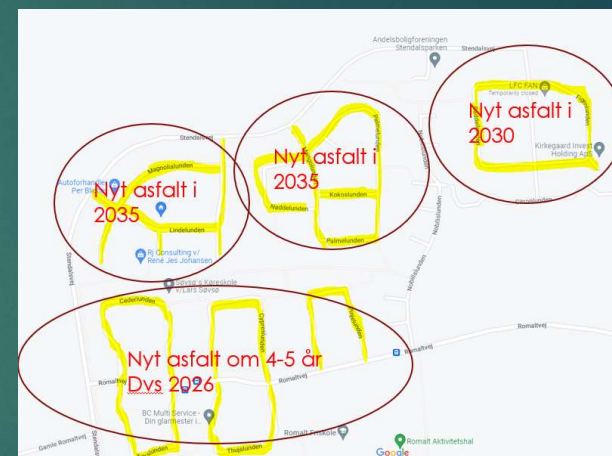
Andelsboligforeningen Stendalsparken

Stendalsvej

LFC FAN
Temporarily closed

Kirkegaard Invest Holding ApS

Nyt asfalt i 2030

Stendalsvej

Magnolialunden

Autoforhandler Per Bl

Nyt asfalt i 2035

Lindelunden

Rj Consulting v/ René Jes Johansen

Nyt asfalt i 2035

Kokoslunden

Nøddelunden

Palmelunden

Nobilislunden

Søvsø's Køreskole v/Lars Søvsø

Cederlunden

Cypreslunden

Romaltvej

Nyt asfalt om 4-5 år Dvs 2026

Romaltvej

Romaltvej

BC Multi Service - Din glarmester i...

Romalt Friskole

Romalt Aktivitetshal

Gamle Romaltvej

Thujalunden

Google